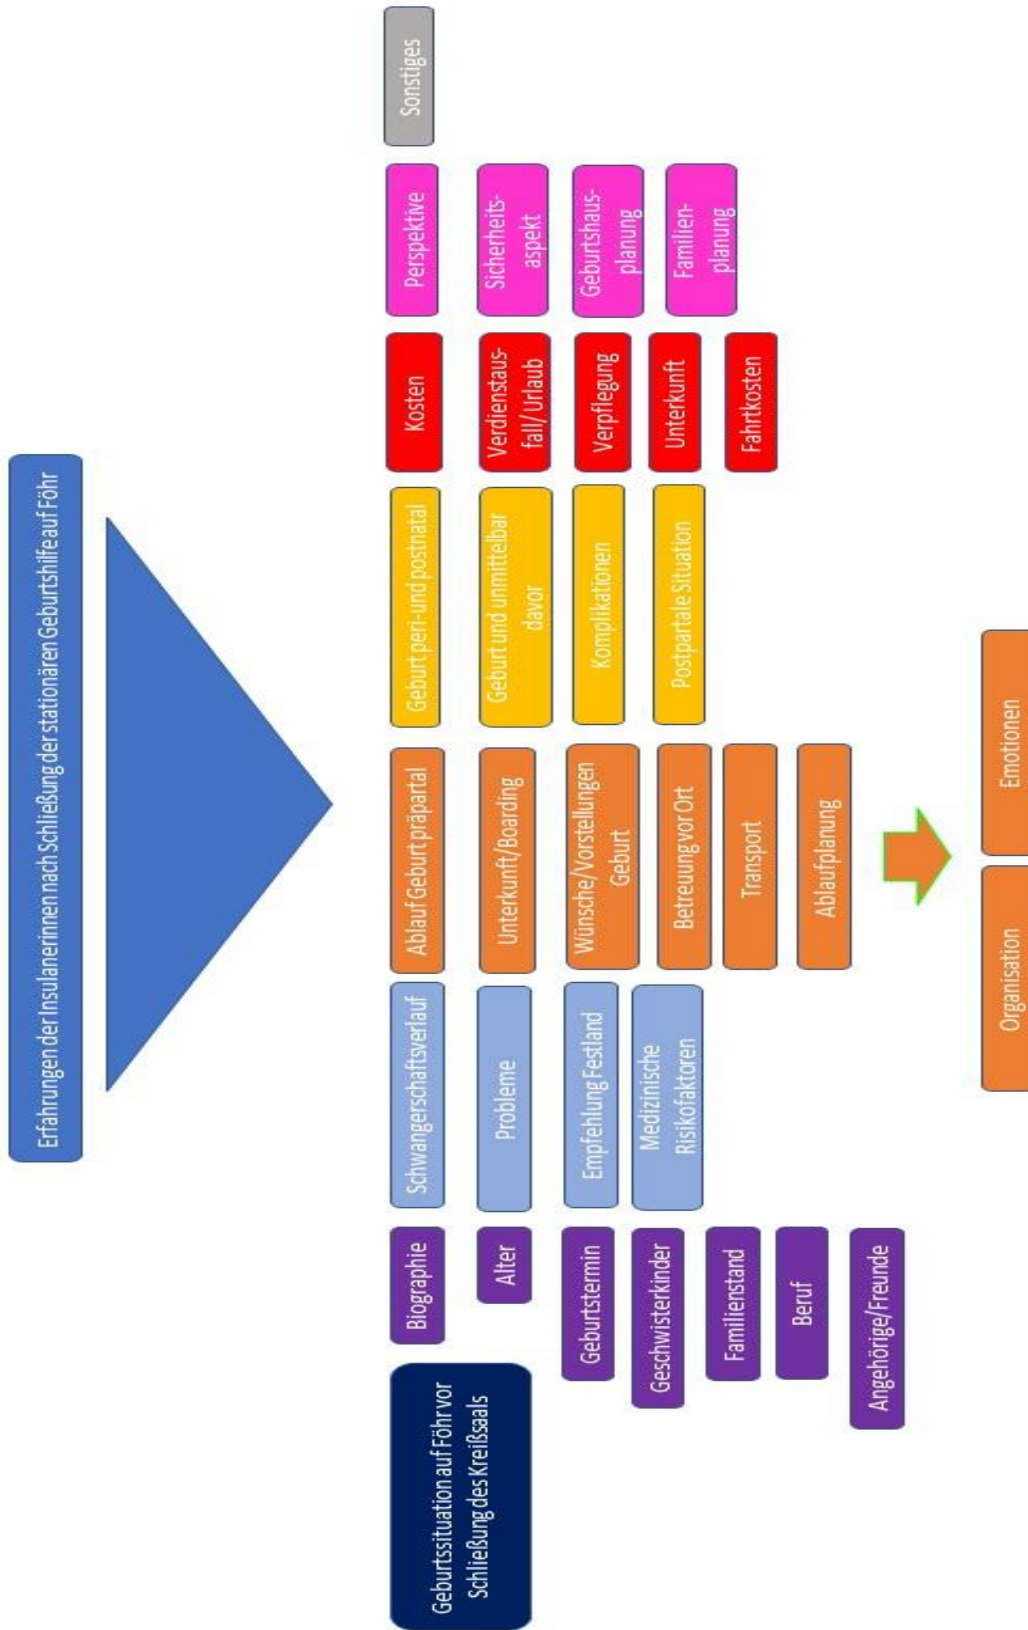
Erfahrungen der Insulanerinnen nach Schließung der stationären Geburtshilfe auf Föhr

Geburtssituation auf Föhr vor Schließung des Kreißsaals

Biographie
Alter
Geburtstermin
Geschwisterkinder
Familienstand
Beruf
Angehörige/Freunde

Schwangerschaftsverlauf
Probleme
Empfehlung Festland
Medizinische Risikofaktoren

Ablauf Geburt präpartal
Unterkunft/Boarding
Wünsche/Vorstellungen Geburt
Betreuung vor Ort
Transport
Ablaufplanung

Geburt peri- und postnatal
Geburt und unmittelbar davor
Komplikationen
Postpartale Situation

Kosten
Verdienstausfall/Urlaub
Verpflegung
Unterkunft
Fahrtkosten

Perspektive
Sicherheitsaspekt
Geburtshausplanung
Familienplanung

Sonstiges

Organisation
Emotionen